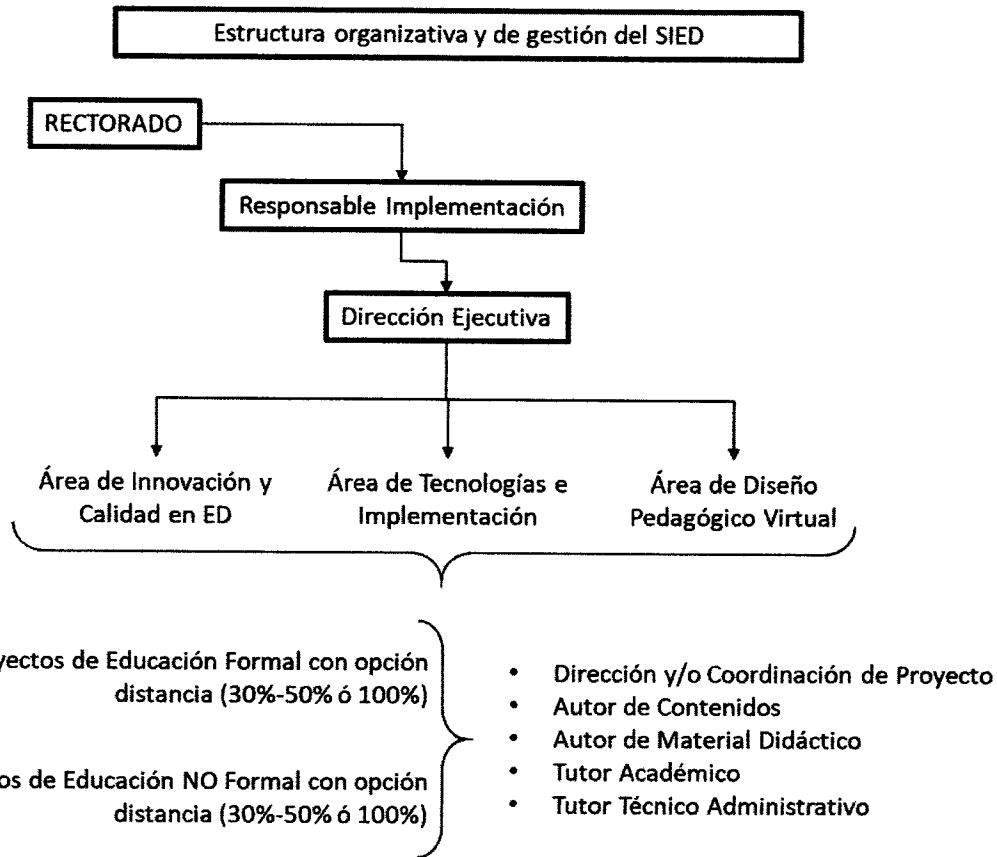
Estructura organizativa y de gestión del SIED

RECTORADO

Responsable Implementación

Dirección Ejecutiva

Área de Innovación y Calidad en ED

Área de Tecnologías e Implementación

Área de Diseño Pedagógico Virtual

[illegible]yectos de Educación Formal con opción distancia (30%-50% ó 100%)

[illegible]os de Educación NO Formal con opción distancia (30%-50% ó 100%)

• Dirección y/o Coordinación de Proyecto
• Autor de Contenidos
• Autor de Material Didáctico
• Tutor Académico
• Tutor Técnico Administrativo